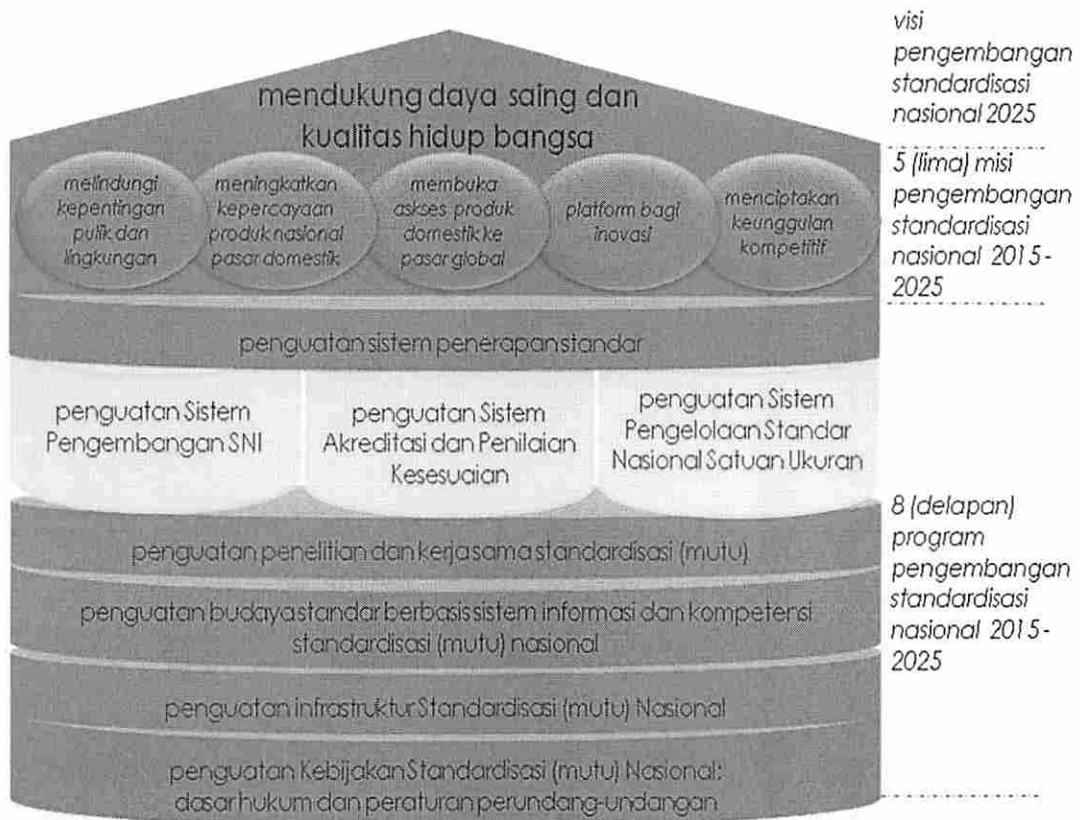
mendukung daya saing dan kualitas hidup bangsa

visi pengembangan standardisasi nasional 2025

melindungi kepentingan pulik dan lingkungan

meningkatkan kepercayaan produk nasional pasar domestik

membuka askses produk domestik ke pasar global

platform bagi inovasi

menciptakan keunggulan kompetitif

5 (lima) misi pengembangan standardisasi nasional 2015 - 2025

penguatan sistem penerapanstandar

penguatan Sistem Pengembangan SNI

penguatan Sistem Akreditasi dan Penilaian Kesesuaian

penguatan Sistem Pengelolaan Standar Nasional Satuan Ukuran

penguatan penelitian dan kerjasama standardisasi (mutu)

penguatan budayastandar berbasis sistem informasi dan kompetensi standardisasi (mutu) nasional

penguatan infrastruktur Standardisasi (mutu) Nasional

penguatan Kebijakan Standardisasi (mutu) Nasional: dasar hukum dan peraturan perundang-undangan

8 (delapan) program pengembangan standardisasi nasional 2015 - 2025